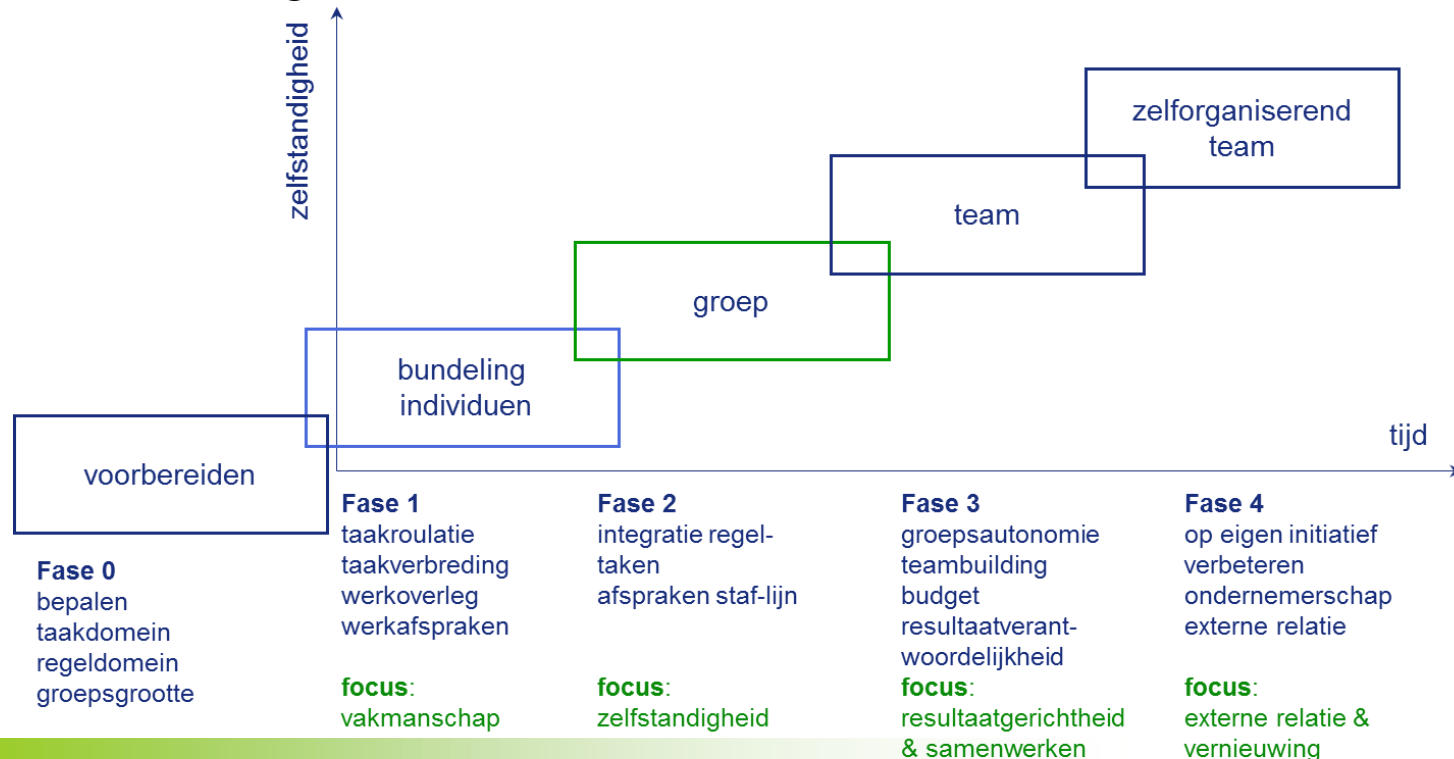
zelfstandigheid

zelforganiserend team

team

groep

bundeling individuen

voorbereiden

tijd

Fase 0
bepalen
taakdomein
regeldomein
groepsgrootte

Fase 1
taakroulatie
taakverbreding
werkoverleg
werkafspraken

focus:
vakmanschap

Fase 2
integratie regeltaken
afspraken staf-lijn

focus:
zelfstandigheid

Fase 3
groepsautonomie
teambuilding
budget
resultaatverantwoordelijkheid

focus:
resultaatgerichtheid & samenwerken

Fase 4
op eigen initiatief verbeteren
ondernemerschap
externe relatie

focus:
externe relatie & vernieuwing